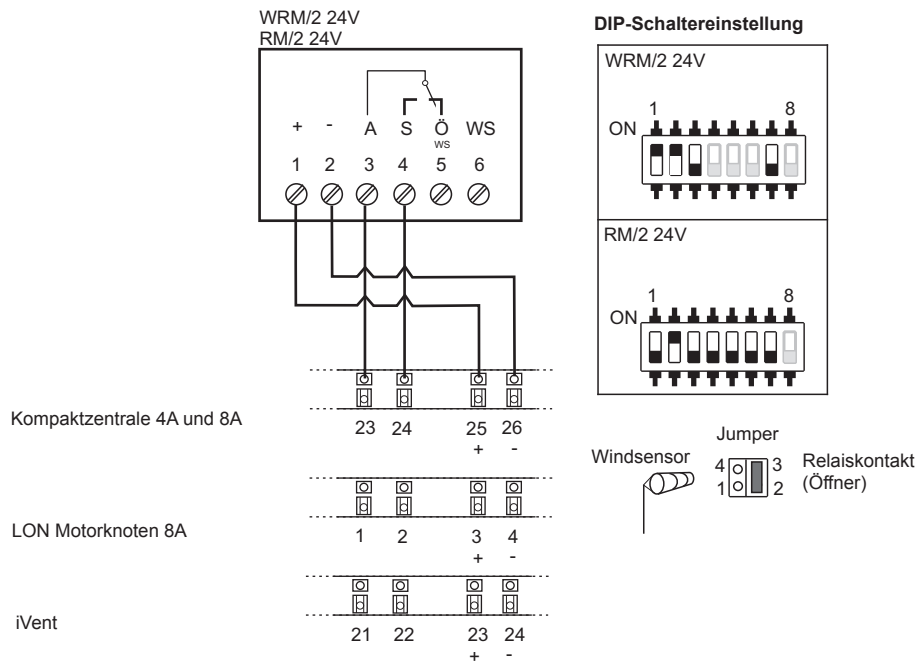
WRM/2 24V
RM/2 24V

+ - A S Ö WS
WS
1 2 3 4 5 6

DIP-Schaltereinstellung

WRM/2 24V

1 8
ON

RM/2 24V

1 8
ON

Kompaktzentrale 4A und 8A

23 24 25 26
+ -

LON Motorknoten 8A

1 2 3 4
+ -

iVent

21 22 23 24
+ -

Windsensor

Jumper

4 3
1 2

Relaiskontakt
(Öffner)